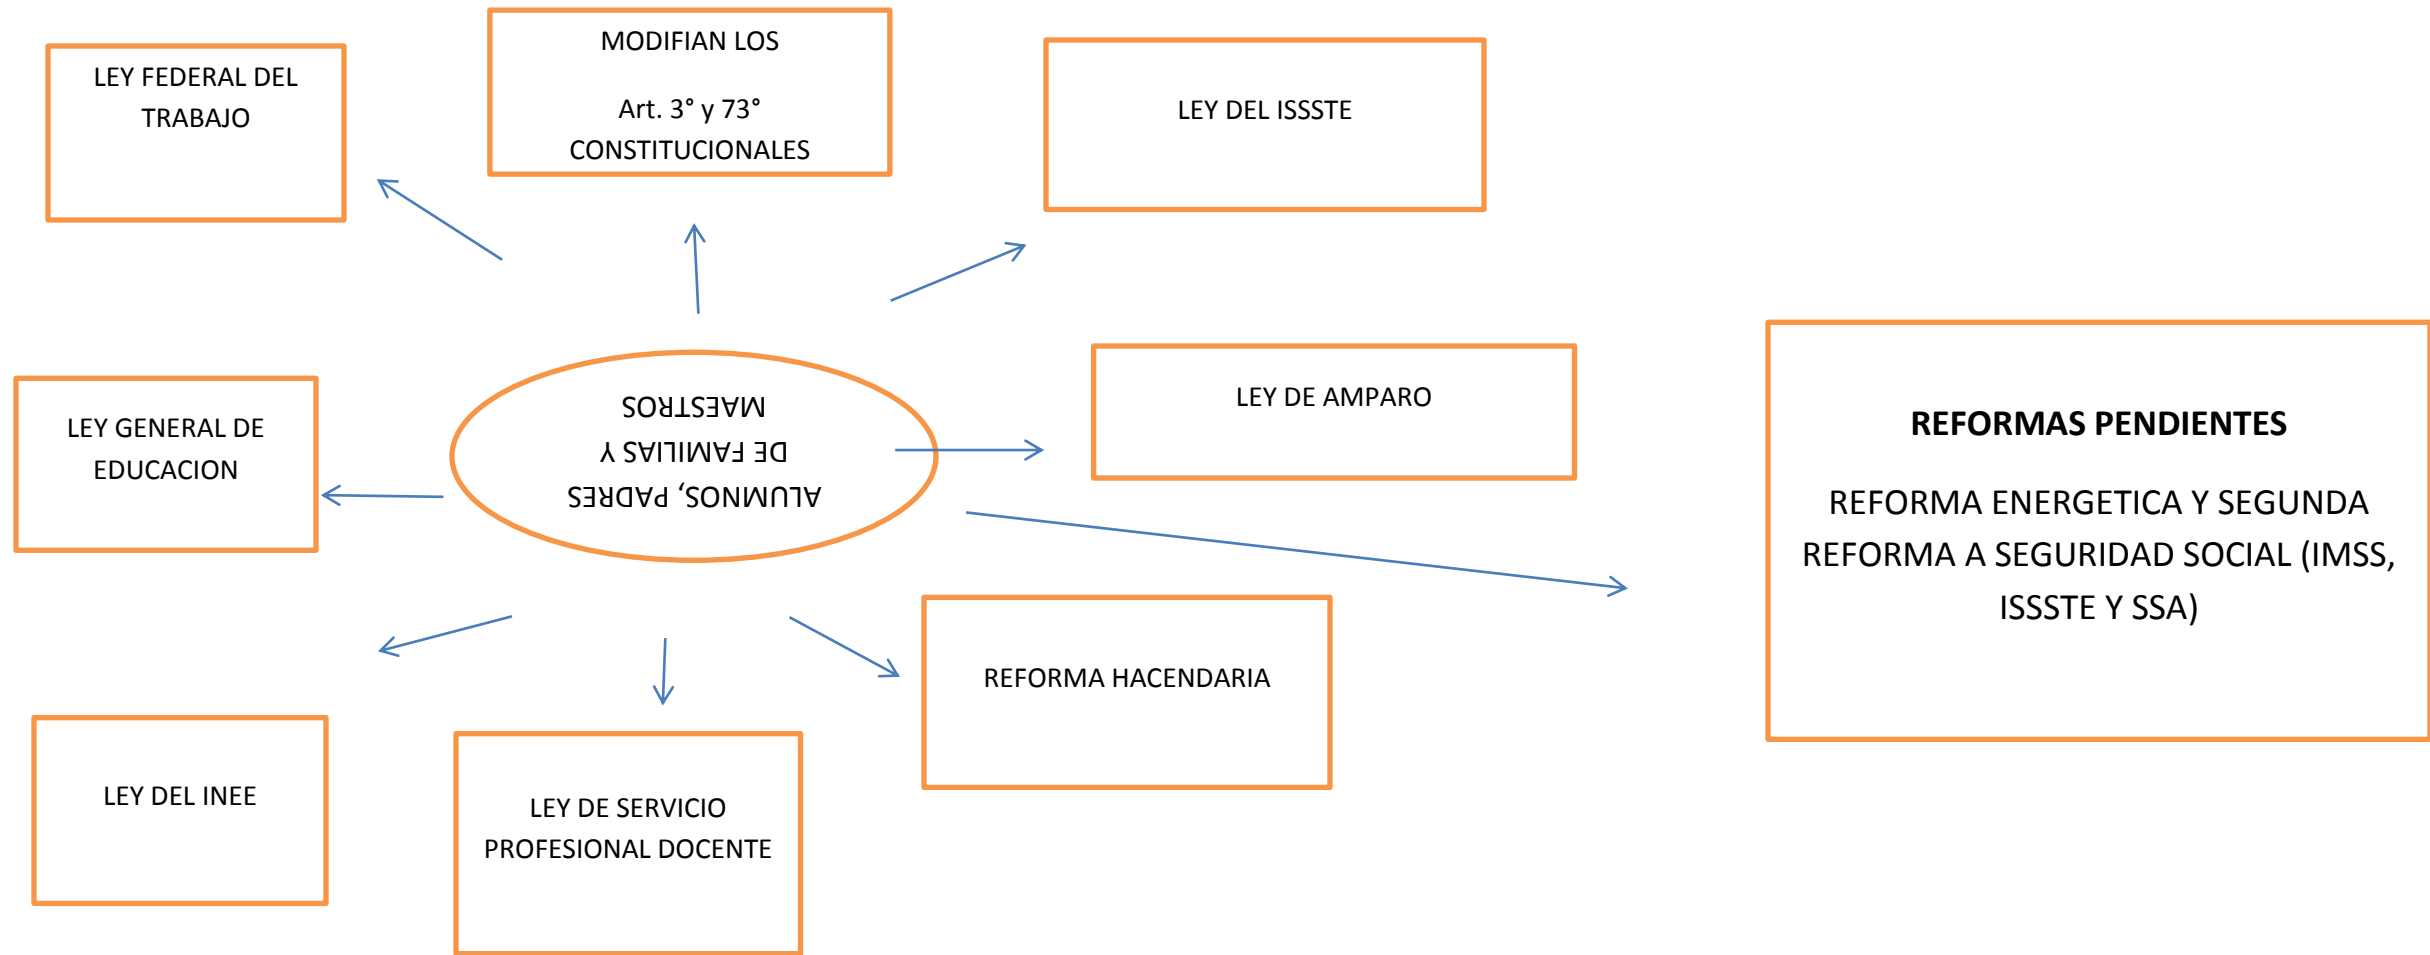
LEY FEDERAL DEL TRABAJO

MODIFIAN LOS

Art. 3° y 73° CONSTITUCIONALES

LEY DEL ISSSTE

LEY GENERAL DE EDUCACION

ALUMNOS, PADRES DE FAMILIAS Y MAESTROS

LEY DE AMPARO

**REFORMAS PENDIENTES**

REFORMA ENERGETICA Y SEGUNDA REFORMA A SEGURIDAD SOCIAL (IMSS, ISSSTE Y SSA)

REFORMA HACENDARIA

LEY DEL INEE

LEY DE SERVICIO PROFESIONAL DOCENTE